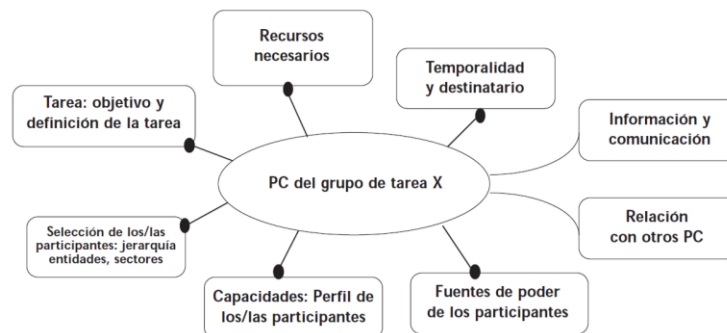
PC del grupo de tarea X

Recursos necesarios

Temporalidad y destinatario

Tarea: objetivo y definición de la tarea

Información y comunicación

Relación con otros PC

Selección de los/las participantes: jerarquía entidades, sectores

Capacidades: Perfil de los/las participantes

Fuentes de poder de los participantes